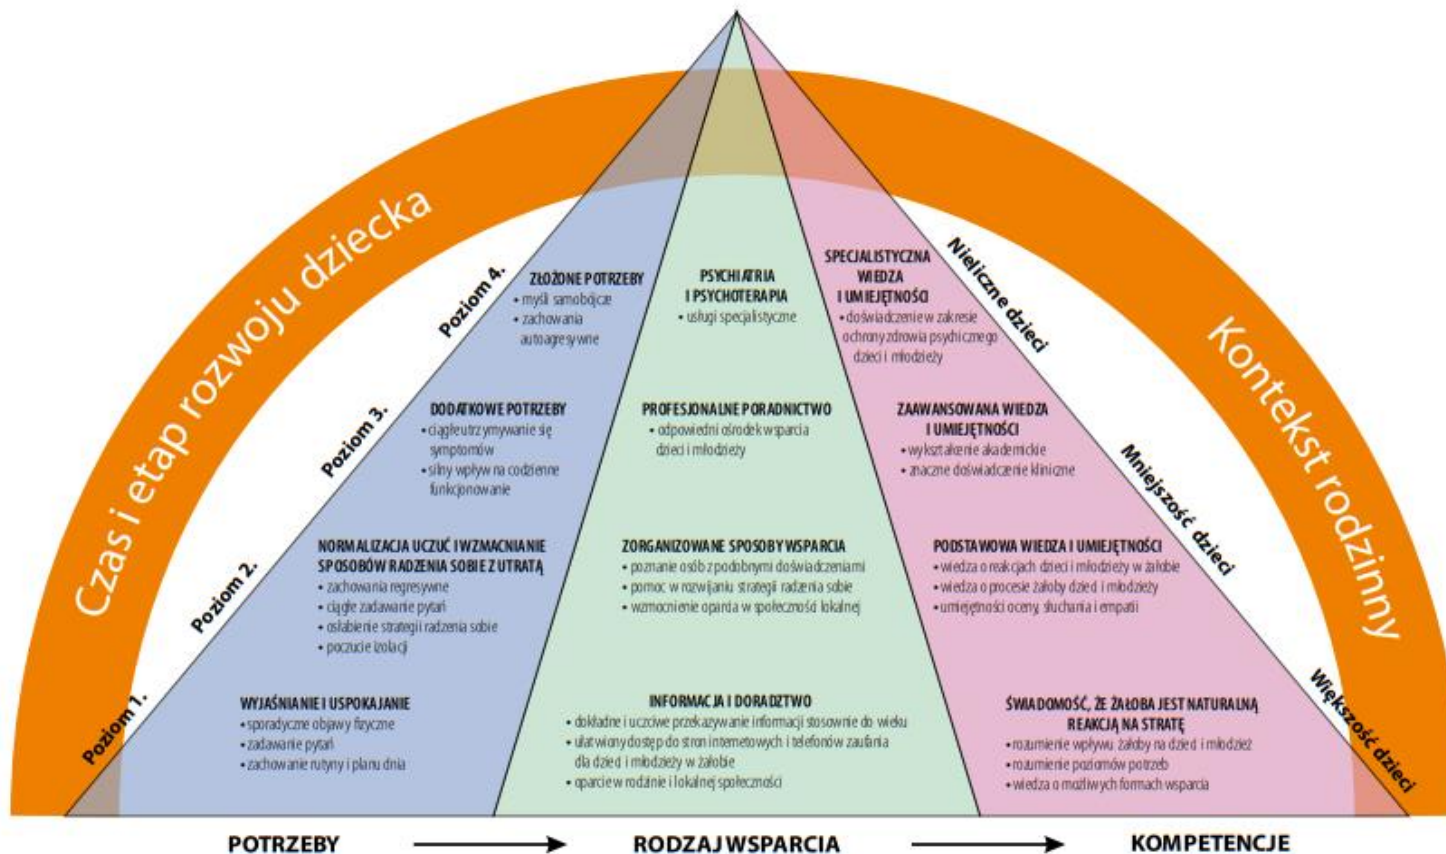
Czas i etap rozwoju dziecka

Kontekst rodzinny

Poziom 4.

ZŁOŻONE POTRZEBY
• myśli samobójcze
• zachowania autoagresywne

PSYCHIATRIA I PSYCHOTERAPIA
• usługi specjalistyczne

SPECJALISTYCZNA WIEDZA I UMIEJĘTNOŚCI
• doświadczenie w zakresie ochrony zdrowia psychicznego dzieci i młodzieży

Nieliczne dzieci

Poziom 3.

DODATKOWE POTRZEBY
• ciągłe utrzymywanie się symptomów
• silny wpływ na codzienne funkcjonowanie

PROFESJONALNE PORADNICTWO
• odpowiedni ośrodek wsparcia dzieci i młodzieży

ZAAWANSOWANA WIEDZA I UMIEJĘTNOŚCI
• wykształcenie akademickie
• znaczne doświadczenie kliniczne

Mniejszość dzieci

Poziom 2.

NORMALIZACJA UCZUĆ I WZMACNIANIE SPOSOBÓW RADZENIA SOBIE Z UTRATĄ
• zachowania regresywne
• ciągłe zadawanie pytań
• osłabienie strategii radzenia sobie
• poczucie izolacji

ZORGANIZOWANE SPOSOBY WSPARCIA
• poznanie osób z podobnymi doświadczeniami
• pomoc w rozwijaniu strategii radzenia sobie
• wzmocnienie oparcia w społeczności lokalnej

PODSTAWOWA WIEDZA I UMIEJĘTNOŚCI
• wiedza o reakcjach dzieci i młodzieży w żałobie
• wiedza o procesie żałoby dzieci i młodzieży
• umiejętności oceny, słuchania i empatii

Poziom 1.

WYJAŚNIANIE I USPOKAJANIE
• sporadyczne objawy fizyczne
• zadawanie pytań
• zachowanie rutyny i planu dnia

INFORMACJA I DORADZTWO
• dokładne i uczciwe przekazywanie informacji stosownie do wieku
• ułatwiony dostęp do stron internetowych i telefonów zaufania dla dzieci i młodzieży w żałobie
• oparcie w rodzinie i lokalnej społeczności

ŚWIADOMOŚĆ, ŻE ŻAŁOBA JEST NATURALNĄ REAKCJĄ NA STRATĘ
• rozumienie wpływu żałoby na dzieci i młodzież
• rozumienie poziomów potrzeb
• wiedza o możliwych formach wsparcia

Większość dzieci

POTRZEBY → RODZAJ WSPARCIA → KOMPETENCJE